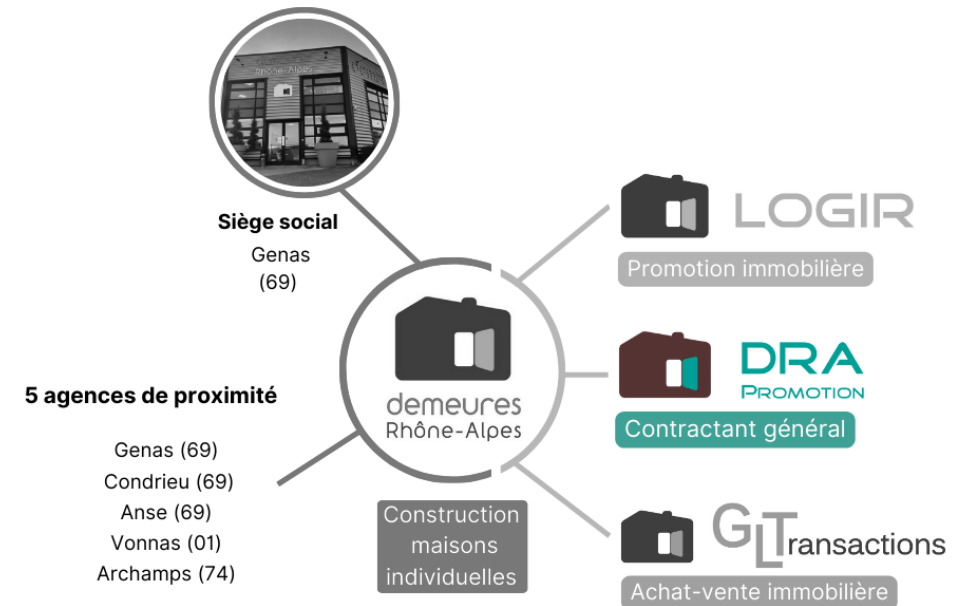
Rhône-Alpes

Siège social

Genas (69)

5 agences de proximité

Genas (69)
Condrieu (69)
Anse (69)
Vonnas (01)
Archamps (74)

demeures Rhône-Alpes

Construction maisons individuelles

LOGIR

Promotion immobilière

DRA PROMOTION

Contractant général

GLTransactions

Achat-vente immobilière